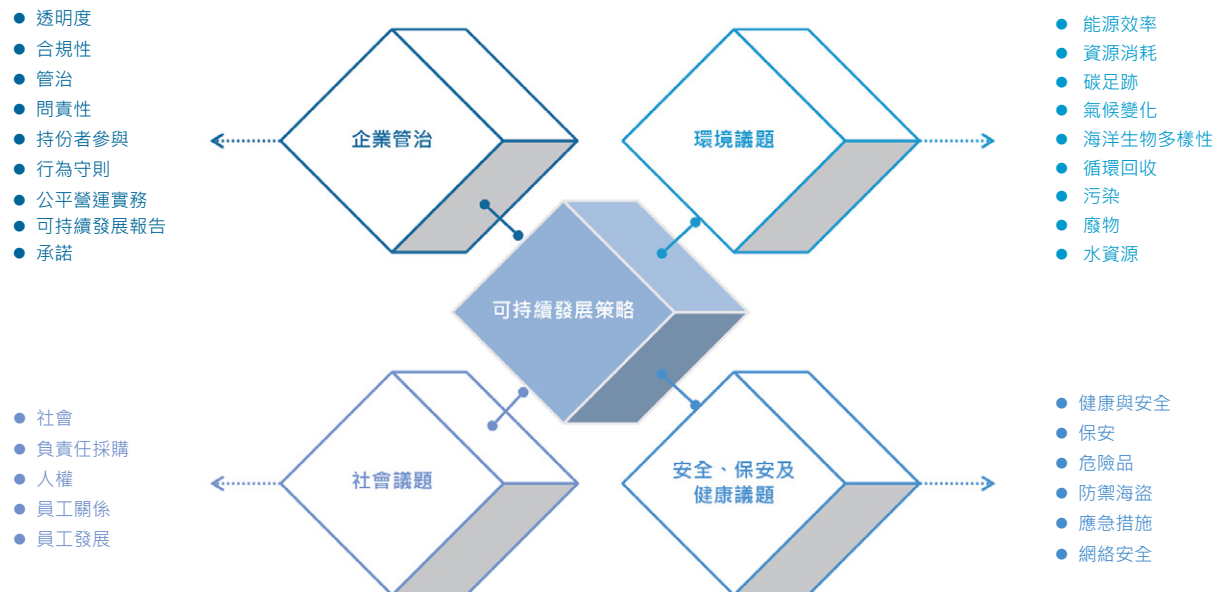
透明度
合規性
管治
問責性
持份者參與
行為守則
公平營運實務
可持續發展報告
承諾

企業管治

環境議題

能源效率
資源消耗
碳足跡
氣候變化
海洋生物多樣性
循環回收
污染
廢物
水資源

可持續發展策略

社會
負責任採購
人權
員工關係
員工發展

社會議題

安全、保安及健康議題

健康與安全
保安
危險品
防禦海盜
應急措施
網絡安全